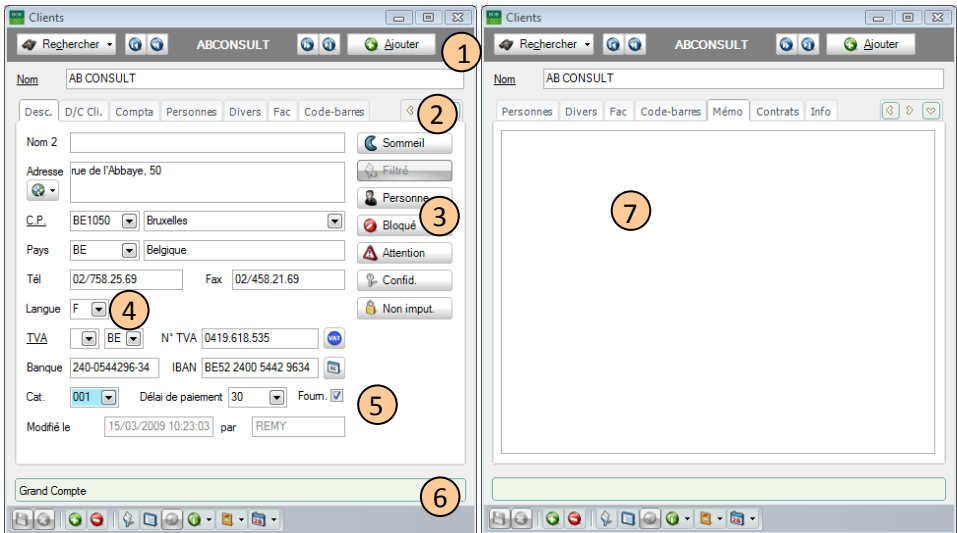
Clients

Rechercher ABCONSULT Ajouter

1

Nom AB CONSULT

Desc. D/C Cli. Compta Personnes Divers Fac Code-barres

2

Nom 2

Adresse rue de l'Abbaye, 50

C.P. BE1050 Bruxelles

Pays BE Belgique

Tél 02/758.25.69 Fax 02/458.21.69

Langue F

4

TVA BE N° TVA 0419.618.535

Banque 240-0544296-34 IBAN BE52 2400 5442 9634

Cat. 001 Délai de paiement 30 Fourn.

5

Modifié le 15/03/2009 10:23:03 par REMY

Sommeil

Filtré

Personne

Bloqué

3

Attention

Confid.

Non imput.

Grand Compte

6

Clients

Rechercher ABCONSULT Ajouter

Nom AB CONSULT

Personnes Divers Fac Code-barres Mémo Contrats Info

7